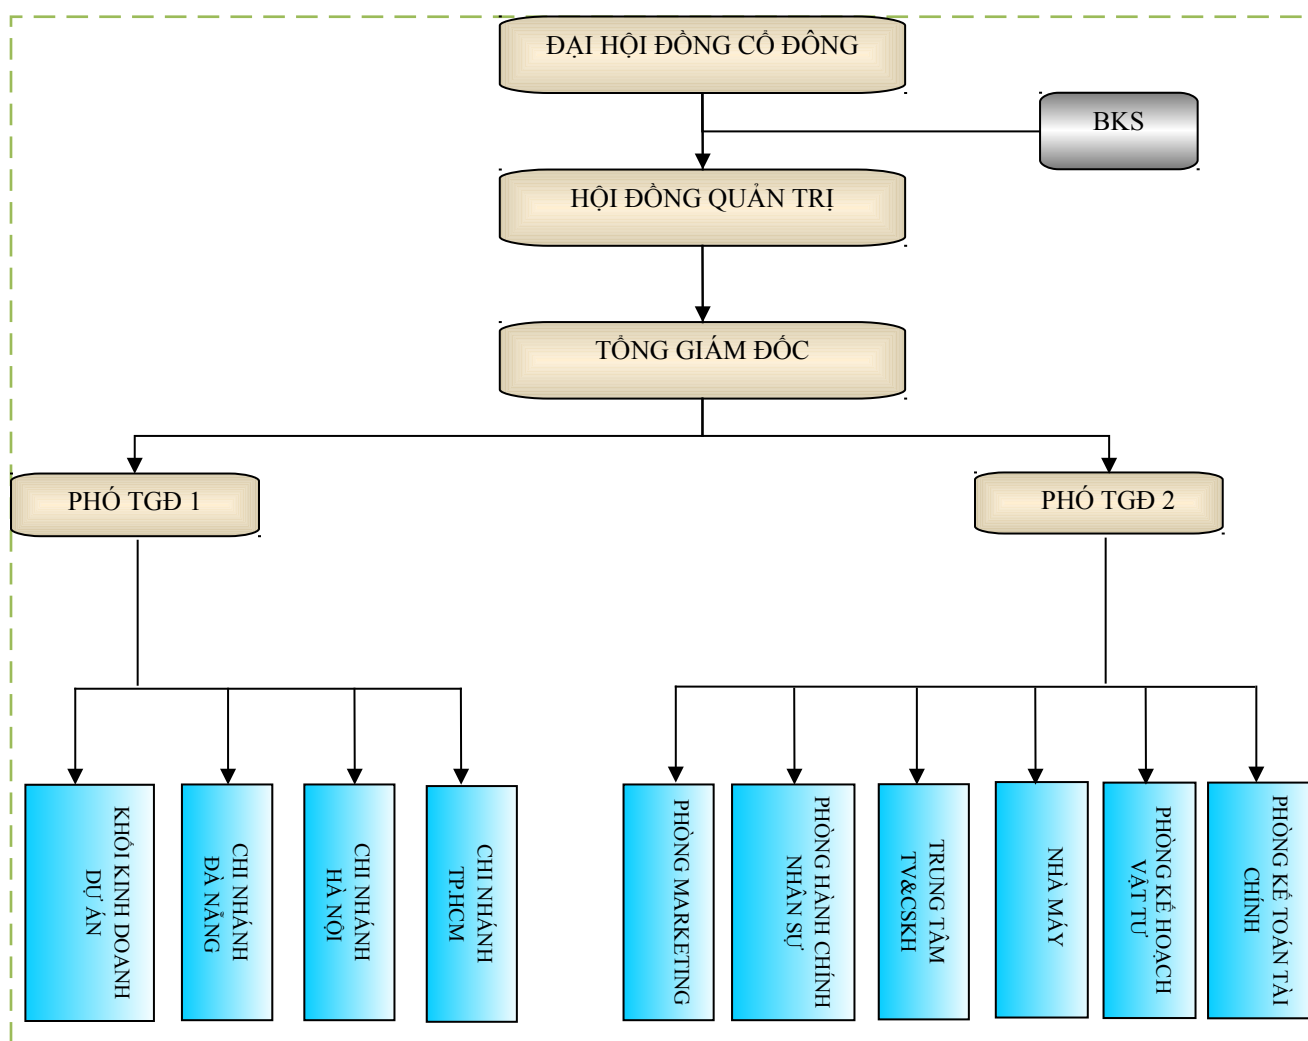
ĐẠI HỘI ĐỒNG CỔ ĐÔNG

BKS

HỘI ĐỒNG QUẢN TRỊ

TỔNG GIÁM ĐỐC

PHÓ TGĐ 1

PHÓ TGĐ 2

KHỐI KINH DOANH DỰ ÁN

CHI NHÁNH ĐÀ NẴNG

CHI NHÁNH HÀ NỘI

CHI NHÁNH TPHCM

PHÒNG MARKETING

PHÒNG HÀNH CHÍNH NHÂN SỰ

TRUNG TÂM TV&CSKH

NHÀ MÁY

PHÒNG KẾ HOẠCH VẬT TƯ

PHÒNG KẾ TOÁN TÀI CHÍNH